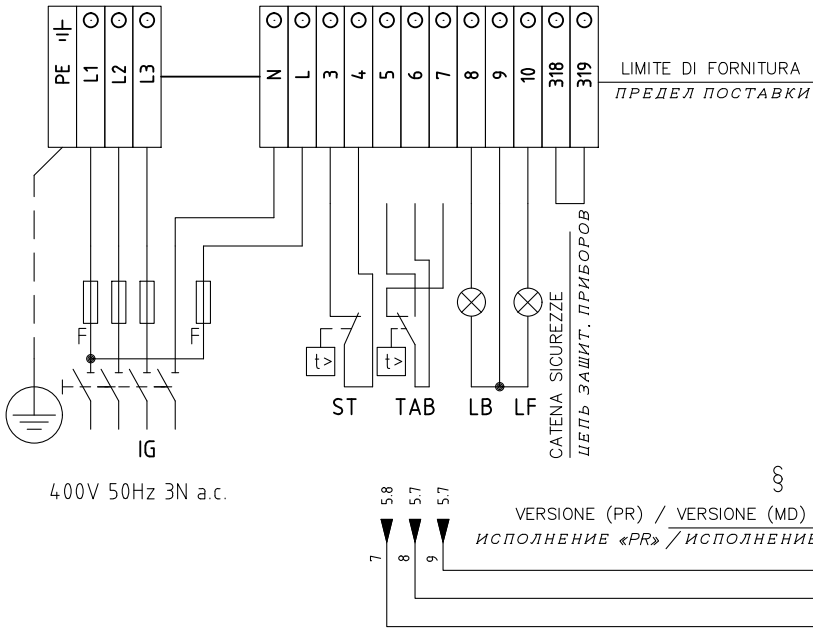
PE
L1
L2
L3
N
L
3
4
5
6
7
8
9
10
318
319

LIMITE DI FORNITURA
ПРЕДЕЛ ПОСТАВКИ

F
F
t>
t>
ST
TAB
LB
LF
IG

CATENA SICUREZZE
ЦЕПЬ ЗАЩИТ. ПРИБОРОВ

400V 50Hz 3N a.c.

§

5.8
5.7
5.7

VERSIONE (PR) / VERSIONE (MD)
ИСПОЛНЕНИЕ «PR» / ИСПОЛНЕНИЕ

7
8
9